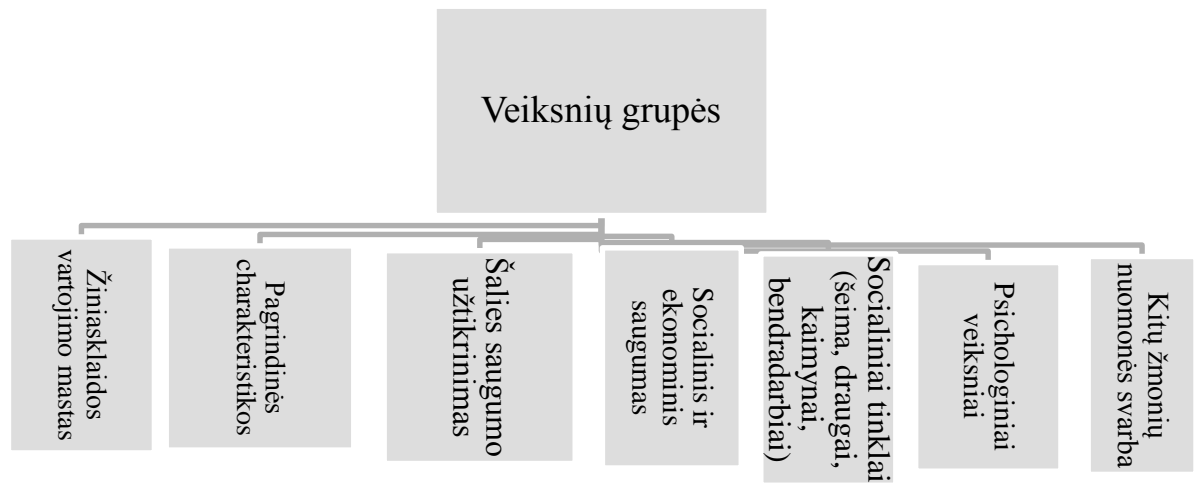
Veiksnių grupės

Žiniasklaidos vartojimo mastas

Pagrindinės charakteristikos

Šalies saugumo užtikrinimas

Socialinis ir ekonominis saugumas

Socialiniai tinklai (šeima, draugai, kaimynai, bendradarbiai)

Psichologiniai veiksniai

Kitų žmonių nuomonės svarba